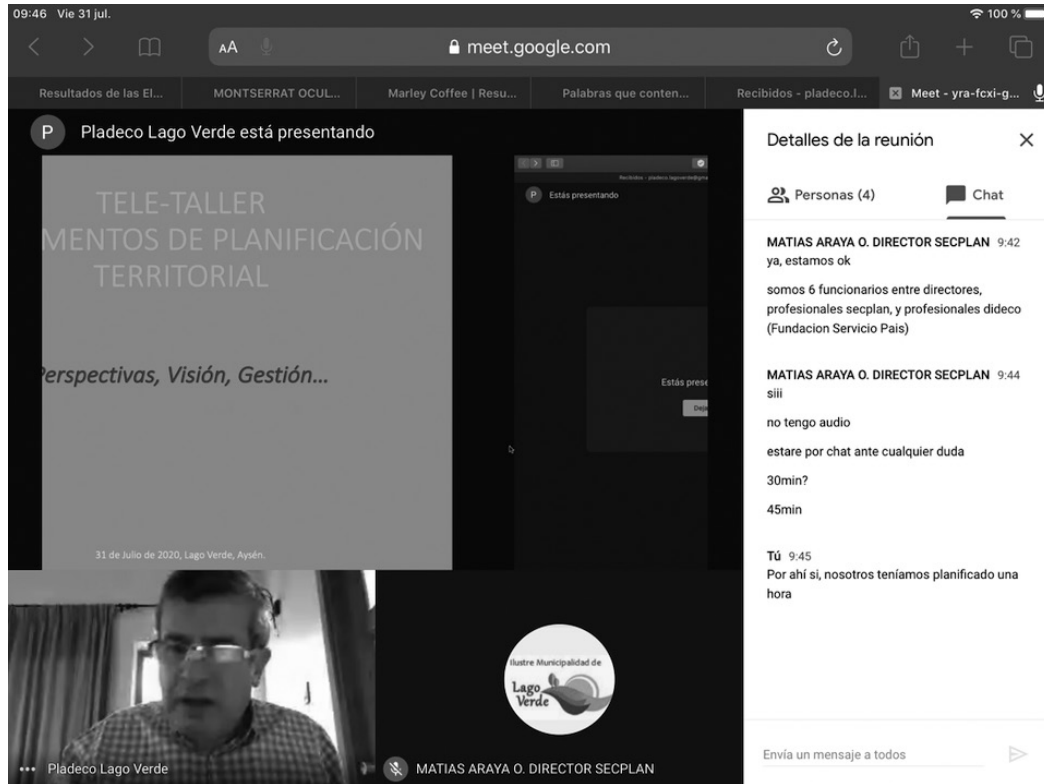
09:46 Vie 31 jul.

100 %

AA

meet.google.com

Resultados de las El...

MONTSERRAT OCUL...

Marley Coffee | Resu...

Palabras que conten...

Recibidos - pladeco.l...

Meet - yra-fcxi-g...

P Pladeco Lago Verde está presentando

TELE-TALLER
MENTOS DE PLANIFICACIÓN TERRITORIAL

Perspectivas, Visión, Gestión...

31 de Julio de 2020, Lago Verde, Aysén.

P Estás presentando

Estás prese

Deja

Detalles de la reunión

Personas (4)

Chat

MATIAS ARAYA O. DIRECTOR SECPLAN 9:42
ya, estamos ok

somos 6 funcionarios entre directores, profesionales secplan, y profesionales dideco (Fundacion Servicio Pais)

MATIAS ARAYA O. DIRECTOR SECPLAN 9:44
siii

no tengo audio

estare por chat ante cualquier duda

30min?

45min

Tú 9:45
Por ahí si, nosotros teníamos planificado una hora

Ilustre Municipalidad de Lago Verde

Pladeco Lago Verde

MATIAS ARAYA O. DIRECTOR SECPLAN

Envía un mensaje a todos